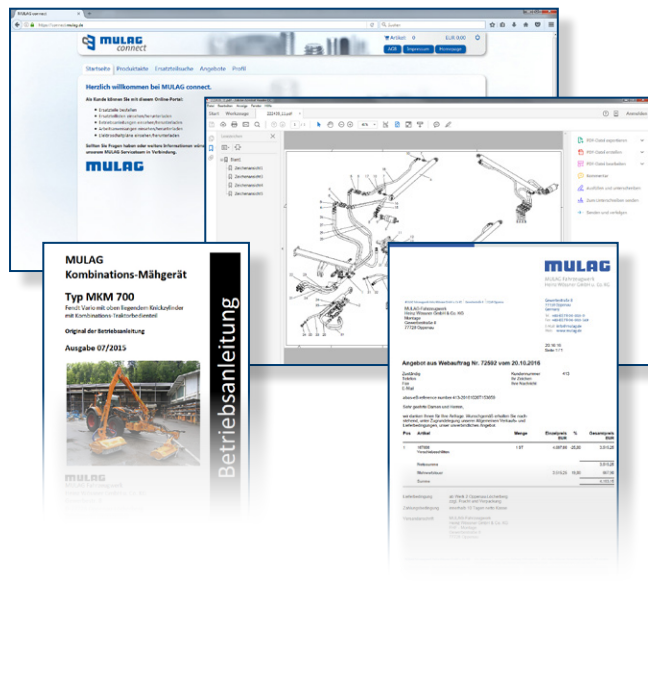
MULAG connect

MULAG connect

Artikel: 0 EUR 0,00

AGB Impressum Homepage

Startseite Produktsuche Ersatzteilsuche Angebote Profil

Herzlich willkommen bei MULAG connect.

Als Kunde können Sie mit diesem Online-Portal:

Ersatzteile bestellen
Ersatzteillisten ansehen/herunterladen
Betriebsanleitungen ansehen/herunterladen
Arbeitsanweisungen ansehen/herunterladen
Elektroschaltpläne ansehen/herunterladen

Sollten Sie Fragen haben oder weitere Informationen wünschen, setzen Sie sich bitte mit unserem MULAG Serviceteam in Verbindung.

MULAG

Start Werkzeuge

PDF-Datei exportieren
PDF-Datei erstellen
PDF-Datei bearbeiten
Kommentar
Ausfüllen und unterschreiben
Zum Unterschreiben senden
Senden und verfolgen

MULAG
Kombinations-Mähgerät

Typ MKM 700
Fendt Vario mit oben liegendem Knickzylinder mit Kombinations-Traktorbeitenteil

Original der Betriebsanleitung

Ausgabe 07/2015

Betriebsanleitung

MULAG

MULAG Fahrzeugwerk Heinz Wössner GmbH u. Co. KG

Angebot aus Webauftrag Nr. 72502 vom 20.10.2016

Pos Artikel Menge Einzelpreis EUR % Gesamtpreis EUR

Summe